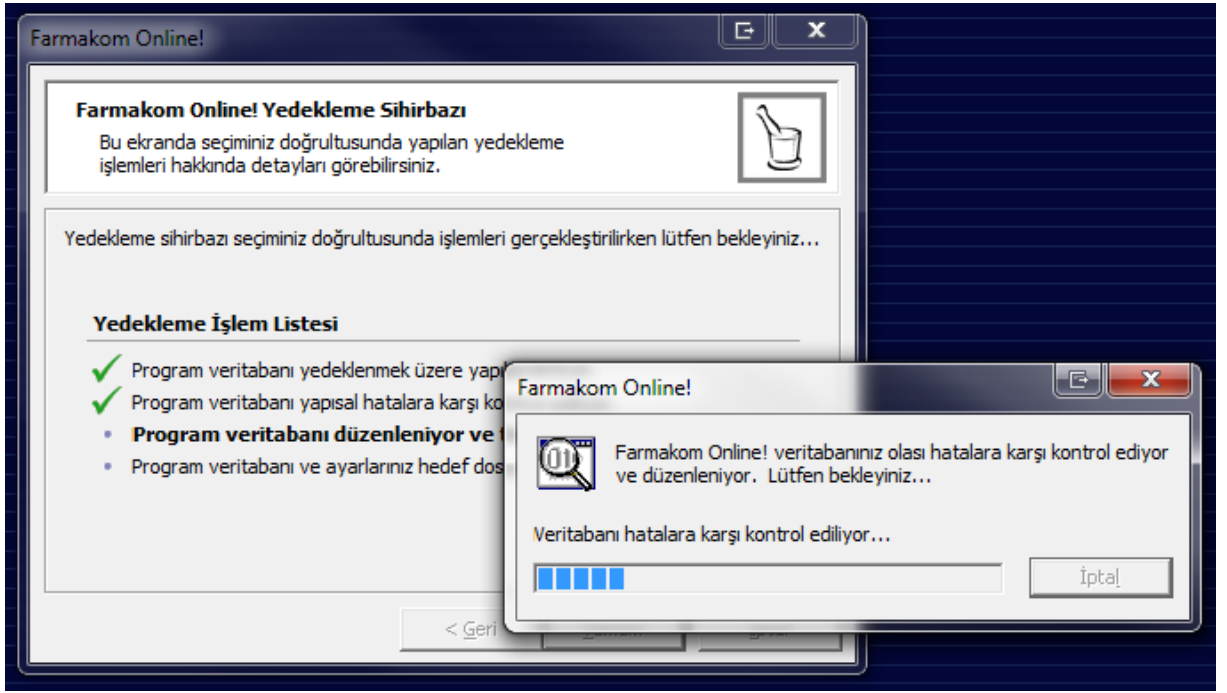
Farmakom Online!

Farmakom Online! Yedekleme Sihirbazı
Bu ekranda seçiminiz doğrultusunda yapılan yedekleme işlemleri hakkında detayları görebilirsiniz.

Yedekleme sihirbazı seçiminiz doğrultusunda işlemleri gerçekleştirilirken lütfen bekleyiniz...

Yedekleme İşlem Listesi

Program veritabanı yedeklenmek üzere yap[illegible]
Program veritabanı yapısal hatalara karşı ko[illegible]
Program veritabanı düzenleniyor ve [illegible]
Program veritabanı ve ayarlarınız hedef dos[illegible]

< Geri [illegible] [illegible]

Farmakom Online!

Farmakom Online! veritabanınız olası hatalara karşı kontrol ediyor ve düzenleniyor. Lütfen bekleyiniz...

Veritabanı hatalara karşı kontrol ediliyor...

İptal